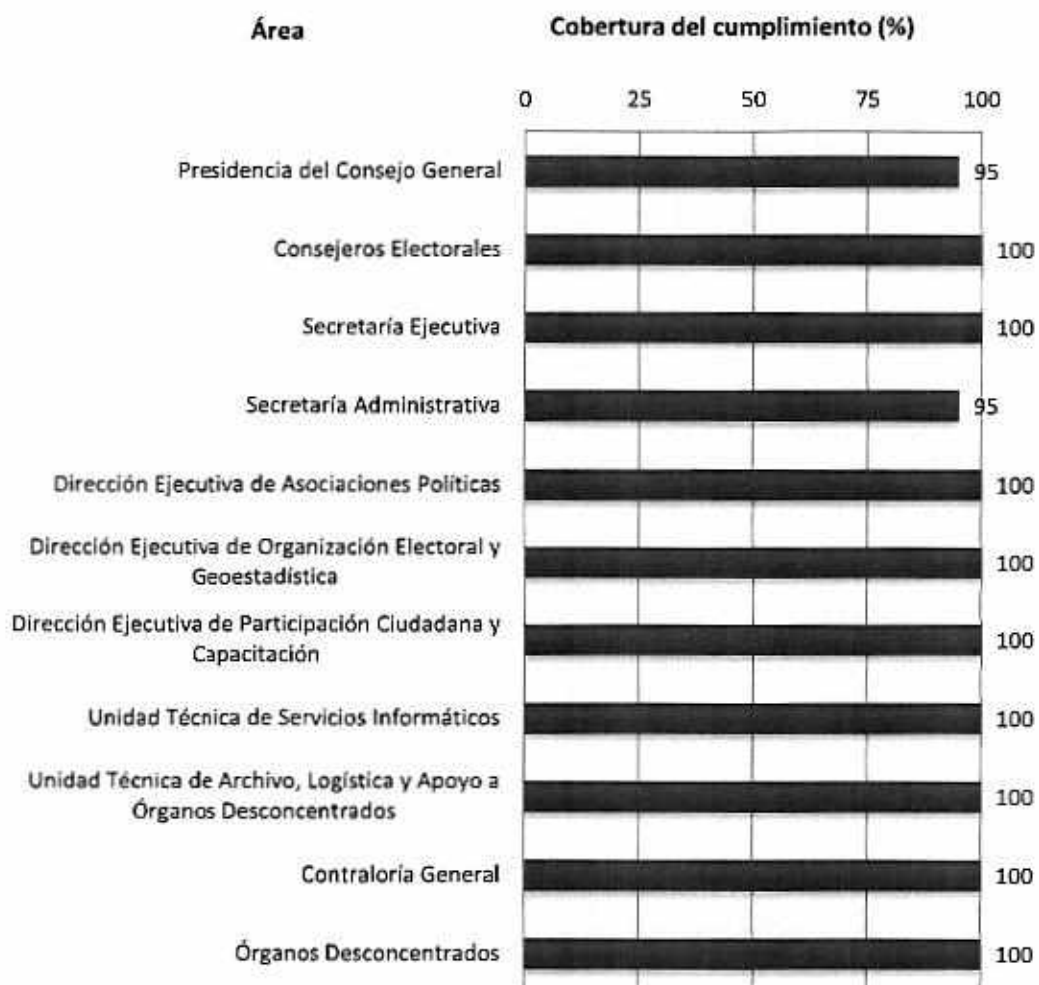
Área

Cobertura del cumplimiento (%)

0
25
50
75
100

Presidencia del Consejo General
95

Consejeros Electorales
100

Secretaría Ejecutiva
100

Secretaría Administrativa
95

Dirección Ejecutiva de Asociaciones Políticas
100

Dirección Ejecutiva de Organización Electoral y Geoestadística
100

Dirección Ejecutiva de Participación Ciudadana y Capacitación
100

Unidad Técnica de Servicios Informáticos
100

Unidad Técnica de Archivo, Logística y Apoyo a Órganos Desconcentrados
100

Contraloría General
100

Órganos Desconcentrados
100